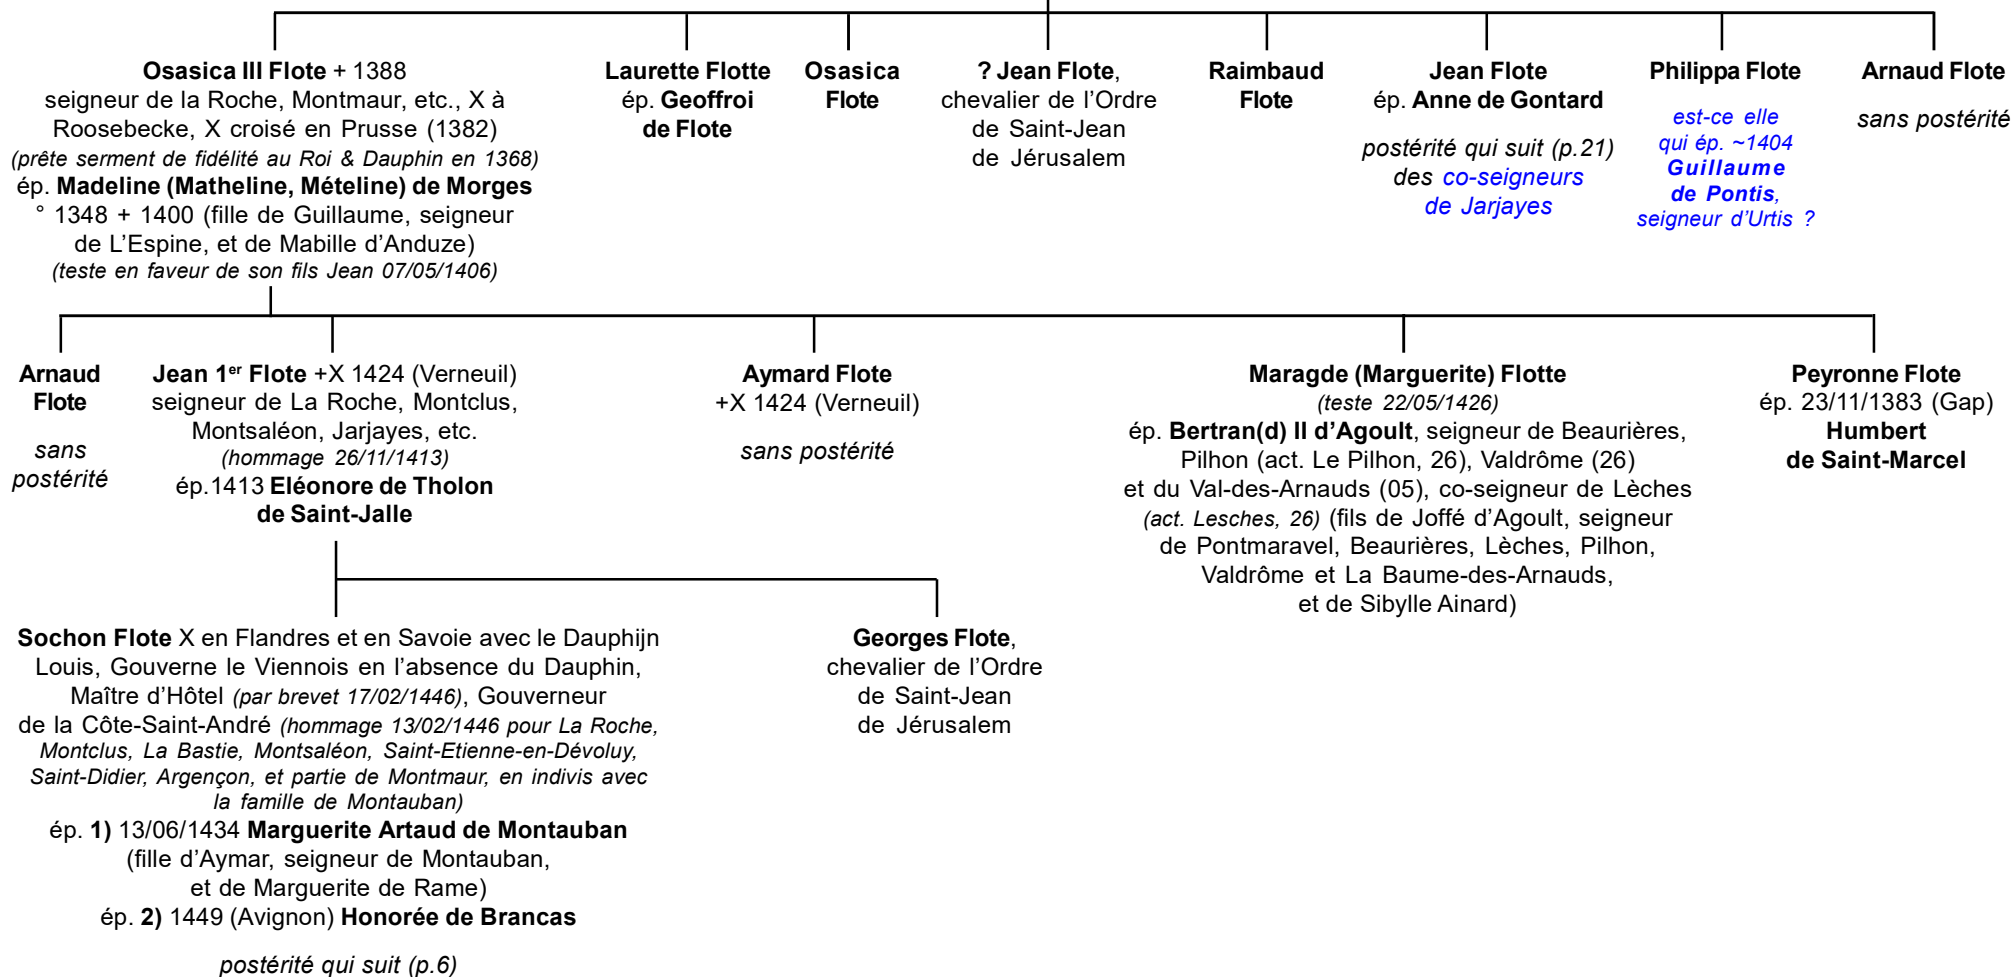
**Osasica III Flote** + 1388
seigneur de la Roche, Montmaur, etc., X à Roosebecke, X croisé en Prusse (1382)
*(prête serment de fidélité au Roi & Dauphin en 1368)*
ép. **Madeline (Matheline, Mételine) de Morges**
° 1348 + 1400 (fille de Guillaume, seigneur de L'Espine, et de Mabille d'Anduze)
*(teste en faveur de son fils Jean 07/05/1406)*

**Laurette Flotte**
ép. **Geoffroi de Flote**

**Osasica Flote**

**? Jean Flote**, chevalier de l'Ordre de Saint-Jean de Jérusalem

**Raimbaud Flote**

**Jean Flote**
ép. **Anne de Gontard**
*postérité qui suit (p.21) des co-seigneurs de Jarjayes*

**Philippa Flote**
*est-ce elle qui ép. ~1404* ***Guillaume de Pontis****, seigneur d'Urtis ?*

**Arnaud Flote**
*sans postérité*

**Arnaud Flote**
*sans postérité*

**Jean 1er Flote** +X 1424 (Verneuil)
seigneur de La Roche, Montclus, Montsaléon, Jarjayes, etc.
*(hommage 26/11/1413)*
ép.1413 **Eléonore de Tholon de Saint-Jalle**

**Aymard Flote**
+X 1424 (Verneuil)
*sans postérité*

**Maragde (Marguerite) Flotte**
*(teste 22/05/1426)*
ép. **Bertran(d) II d'Agoult**, seigneur de Beaurières, Pilhon (act. Le Pilhon, 26), Valdrôme (26) et du Val-des-Arnauds (05), co-seigneur de Lèches *(act. Lesches, 26)* (fils de Joffé d'Agoult, seigneur de Pontmaravel, Beaurières, Lèches, Pilhon, Valdrôme et La Baume-des-Arnauds, et de Sibylle Ainard)

**Peyronne Flote**
ép. 23/11/1383 (Gap)
**Humbert de Saint-Marcel**

**Sochon Flote** X en Flandres et en Savoie avec le Dauphijn Louis, Gouverne le Viennois en l'absence du Dauphin, Maître d'Hôtel *(par brevet 17/02/1446)*, Gouverneur de la Côte-Saint-André *(hommage 13/02/1446 pour La Roche, Montclus, La Bastie, Montsaléon, Saint-Etienne-en-Dévoluy, Saint-Didier, Argençon, et partie de Montmaur, en indivis avec la famille de Montauban)*
ép. **1)** 13/06/1434 **Marguerite Artaud de Montauban**
(fille d'Aymar, seigneur de Montauban, et de Marguerite de Rame)
ép. **2)** 1449 (Avignon) **Honorée de Brancas**

*postérité qui suit (p.6)*

**Georges Flote**, chevalier de l'Ordre de Saint-Jean de Jérusalem